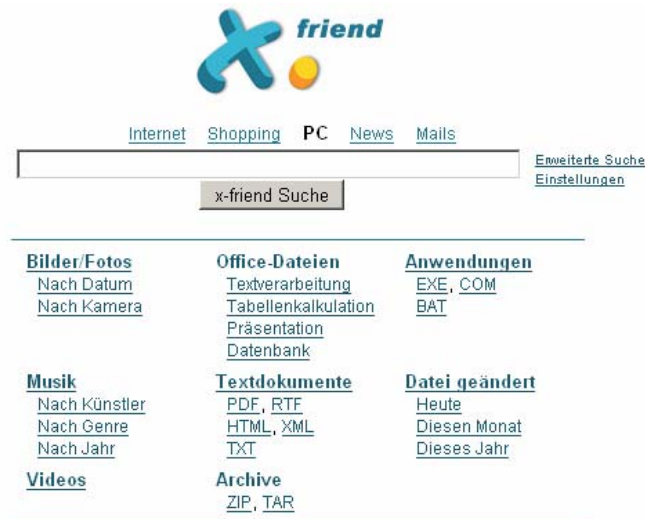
friend

Internet Shopping PC News Mails

Erweiterte Suche
Einstellungen

x-friend Suche

Bilder/Fotos
Nach Datum
Nach Kamera

Office-Dateien
Textverarbeitung
Tabellenkalkulation
Präsentation
Datenbank

Anwendungen
EXE, COM
BAT

Musik
Nach Künstler
Nach Genre
Nach Jahr

Textdokumente
PDF, RTF
HTML, XML
TXT

Datei geändert
Heute
Diesen Monat
Dieses Jahr

Videos

Archive
ZIP, TAR